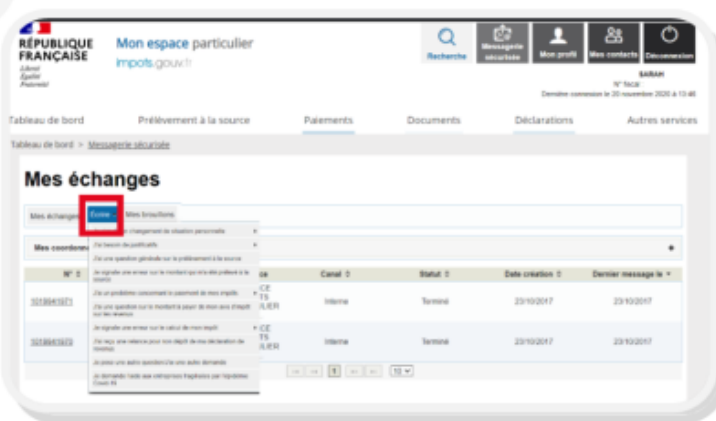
RÉPUBLIQUE FRANÇAISE
Liberté
Égalité
Fraternité

Mon espace particulier
impots.gouv.fr

Recherche
Messagerie sécurisée
Mon profil
Mes contacts
Déconnexion

SARAH
N° fiscal
Dernière connexion le 20 novembre 2020 à 13:46

Tableau de bord
Prélèvement à la source
Paiements
Documents
Déclarations
Autres services

Tableau de bord > Messagerie sécurisée

Mes échanges

Mes échanges
Écrire
Mes brouillons

Mes coordonnées

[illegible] changement de situation personnelle
J'ai besoin de justificatifs
J'ai une question générale sur le prélèvement à la source
Je signale une erreur sur le montant qui m'a été prélevé à la source
J'ai un problème concernant le paiement de mon impôt
J'ai une question sur le montant à payer de mon avis d'impôt sur les revenus
Je signale une erreur sur le calcul de mon impôt
J'ai reçu une relance pour non dépôt de ma déclaration de revenus
Je pose une autre question/J'ai une autre demande
Je demande l'aide aux entreprises fragilisées par l'épidémie Covid-19

| N° | | Canal | Statut | Date création | Dernier message le |
|---|---|---|---|---|---|
| 1018641971 | CE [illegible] LIER | Interne | Terminé | 23/10/2017 | 23/10/2017 |
| 1018641970 | CE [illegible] LIER | Interne | Terminé | 23/10/2017 | 23/10/2017 |

1
10